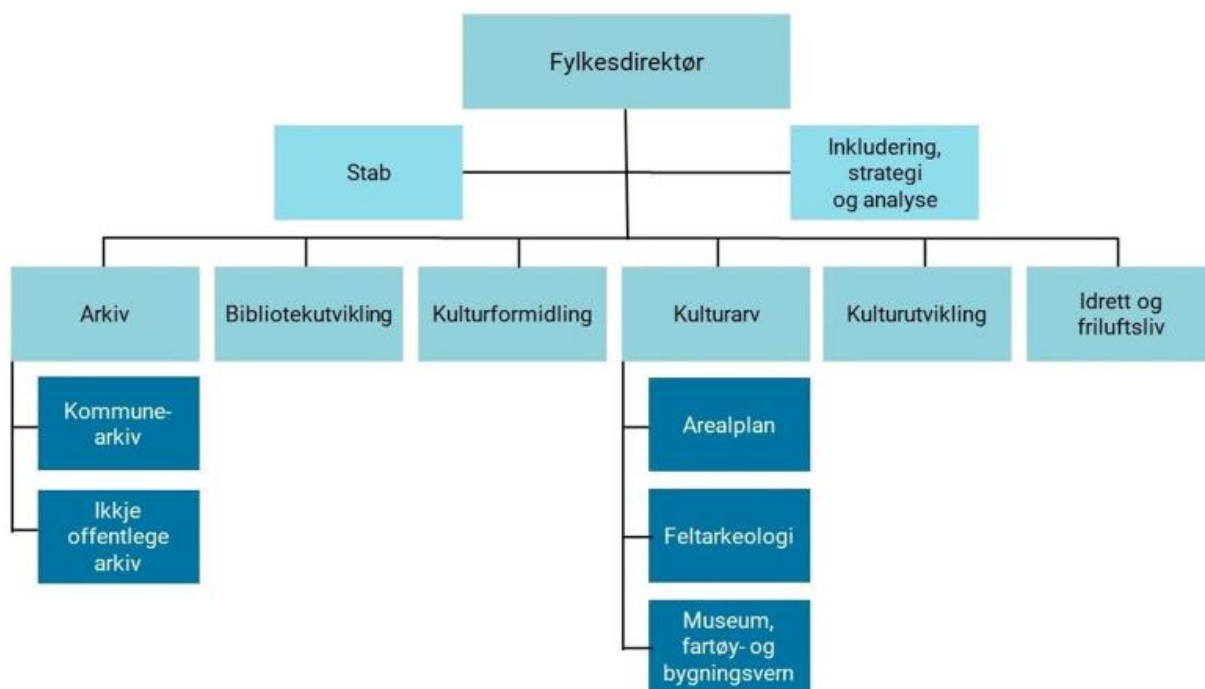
Fylkesdirektør

Stab

Inkludering, strategi og analyse

Arkiv

Bibliotekutvikling

Kulturformidling

Kulturarv

Kulturutvikling

Idrett og friluftsliv

Kommune-arkiv

Ikkje offentlege arkiv

Arealplan

Feltarkeologi

Museum, fartøy- og bygningsvern